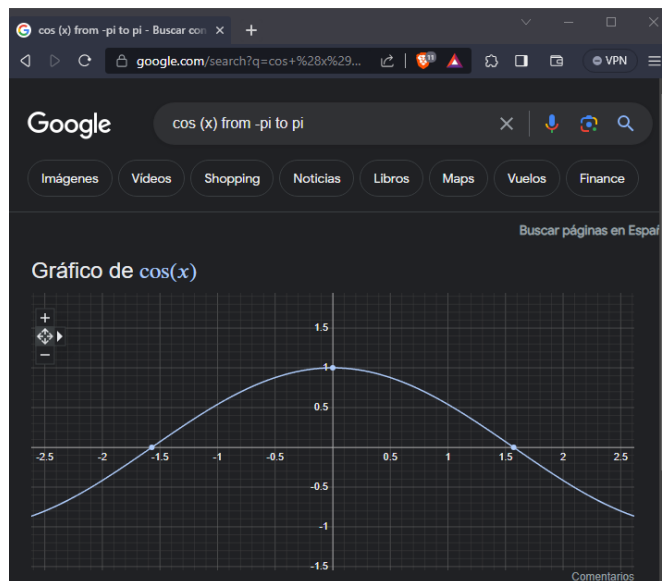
cos (x) from -pi to pi - Buscar con ×

+

google.com/search?q=cos+%28x%29...

VPN

Google

cos (x) from -pi to pi

Imágenes

Vídeos

Shopping

Noticias

Libros

Maps

Vuelos

Finance

Buscar páginas en Españ

Gráfico de $\cos(x)$

+

−

1.5

1

0.5

-2.5

-2

-1.5

-1

-0.5

0.5

1

1.5

2

2.5

-0.5

-1

-1.5

Comentarios